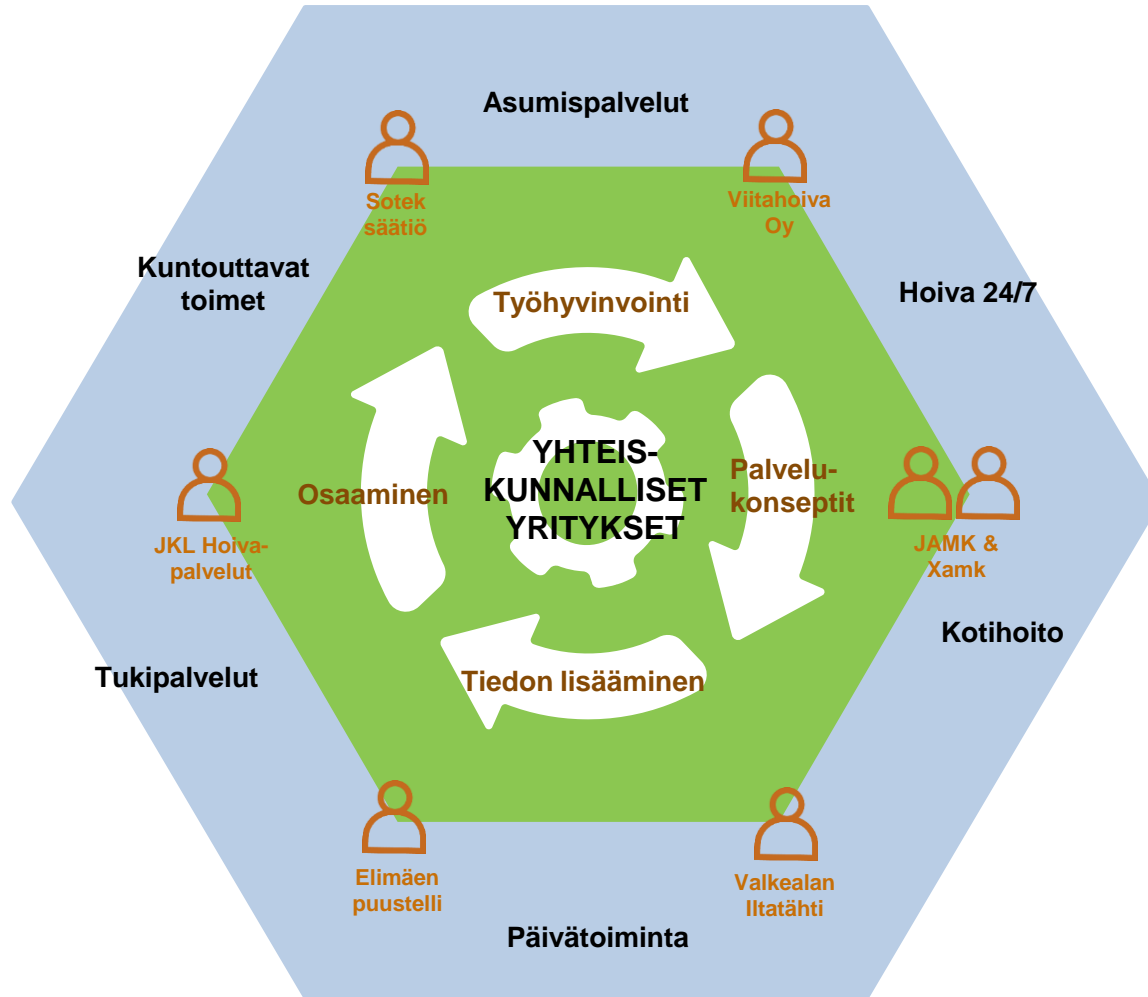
Asumispalvelut

Sotek säätiö

Viitahoiva Oy

Kuntouttavat toimet

Hoiva 24/7

Työhyvinvointi

YHTEIS-KUNNALLISET YRITYKSET

Osaaminen

Palvelukonseptit

JKL Hoivapalvelut

JAMK & Xamk

Kotihoito

Tukipalvelut

Tiedon lisääminen

Elimäen puustelli

Valkealan Iltatähti

Päivätoiminta